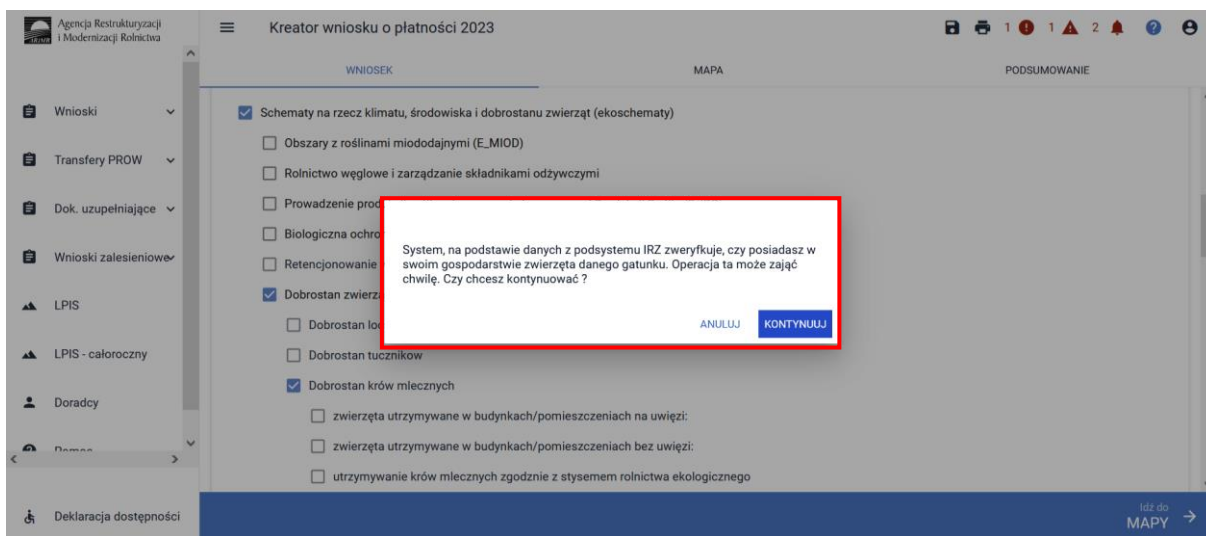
Agencja Restrukturyzacji i Modernizacji Rolnictwa

Kreator wniosku o płatności 2023

1 1 2

WNIOSEK

MAPA

PODSUMOWANIE

Wnioski

Transfery PROW

Dok. uzupełniające

Wnioski zalesieniowe

LPIS

LPIS - całoroczny

Doradcy

Pomoc

Deklaracja dostępności

Schematy na rzecz klimatu, środowiska i dobrostanu zwierząt (ekoschematy)

Obszary z roślinami miododajnymi (E_MIOD)

Rolnictwo węglowe i zarządzanie składnikami odżywczymi

Prowadzenie proc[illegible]

Biologiczna ochro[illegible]

Retencjonowanie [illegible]

Dobrostan zwierz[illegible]

Dobrostan lo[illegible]

Dobrostan tuczników

Dobrostan krów mlecznych

zwierzęta utrzymywane w budynkach/pomieszczeniach na uwięzi:

zwierzęta utrzymywane w budynkach/pomieszczeniach bez uwięzi:

utrzymywanie krów mlecznych zgodnie z stysemem rolnictwa ekologicznego

System, na podstawie danych z podsystemu IRZ zweryfkuje, czy posiadasz w swoim gospodarstwie zwierzęta danego gatunku. Operacja ta może zająć chwilę. Czy chcesz kontynuować ?

ANULUJ

KONTYNUUJ

Idź do MAPY